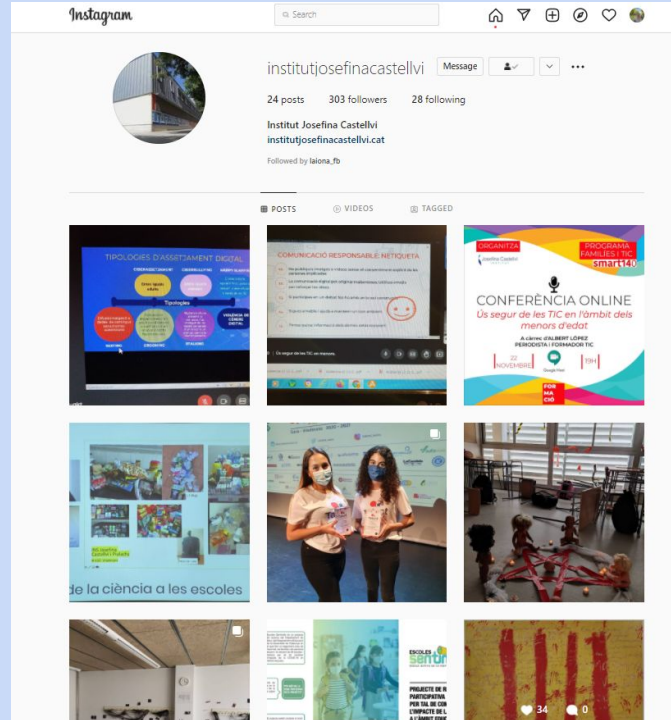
Instagram

Search

institutjosefinacastellvi

Message

24 posts 303 followers 28 following

Institut Josefina Castellví
institutjosefinacastellvi.cat

Followed by laiona_fb

POSTS VIDEOS TAGGED

TIPOLOGIES D'ASSETJAMENT DIGITAL

Tipologies

COMUNICACIÓ RESPONSABLE: NETIQUETA

ORGANITZA
Josefina Castellví

PROGRAMA FAMÍLIES i TIC
smart140

CONFERÈNCIA ONLINE
Ús segur de les TIC en l'àmbit dels menors d'edat

A càrrec d'ALBERT LÓPEZ
PERIODISTA i FORMADOR TIC

22 NOVEMBRE

19H

FOR MA CIÓ

de la ciència a les escoles

ESCOLES

PROJECTE DE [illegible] PARTICIPATIVA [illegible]

34 0